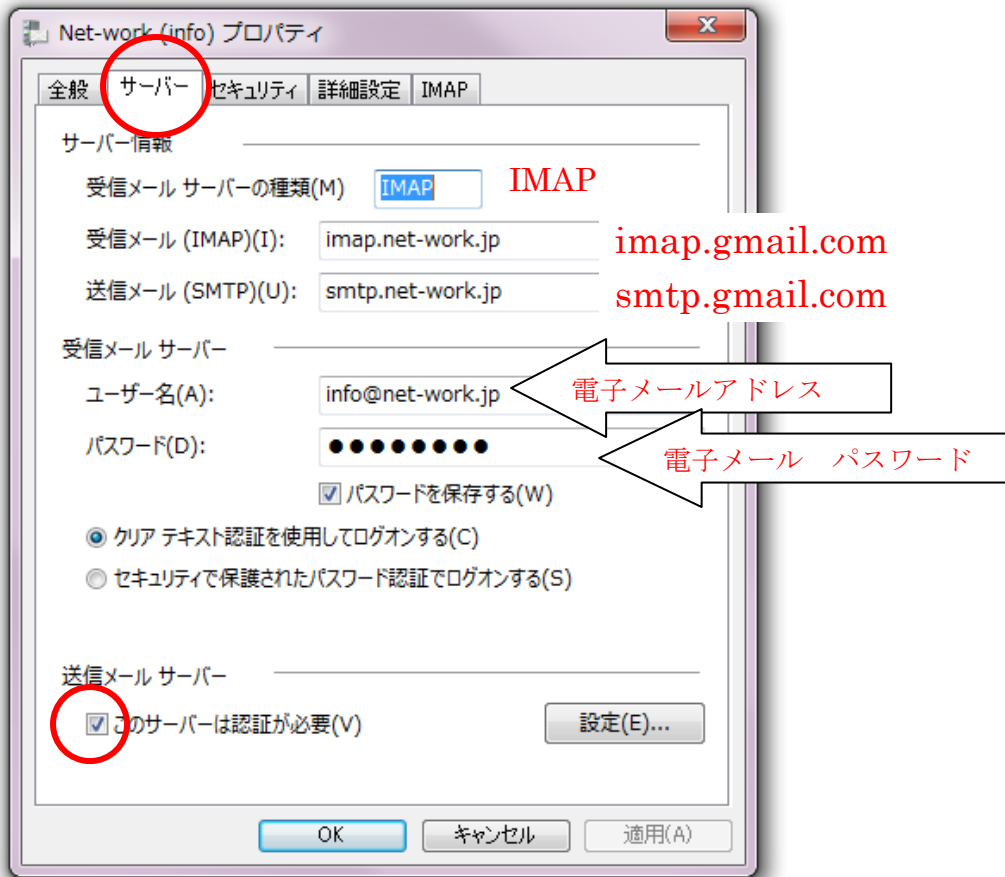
Net-work (info) プロパティ

全般 サーバー セキュリティ 詳細設定 IMAP

サーバー情報

受信メール サーバーの種類(M) IMAP

IMAP

受信メール (IMAP)(I): imap.net-work.jp

imap.gmail.com

送信メール (SMTP)(U): smtp.net-work.jp

smtp.gmail.com

受信メール サーバー

ユーザー名(A): info@net-work.jp

電子メールアドレス

パスワード(D): ●●●●●●●●●

電子メール　パスワード

パスワードを保存する(W)

クリア テキスト認証を使用してログオンする(C)

セキュリティで保護されたパスワード認証でログオンする(S)

送信メール サーバー

このサーバーは認証が必要(V)

設定(E)...

OK キャンセル 適用(A)